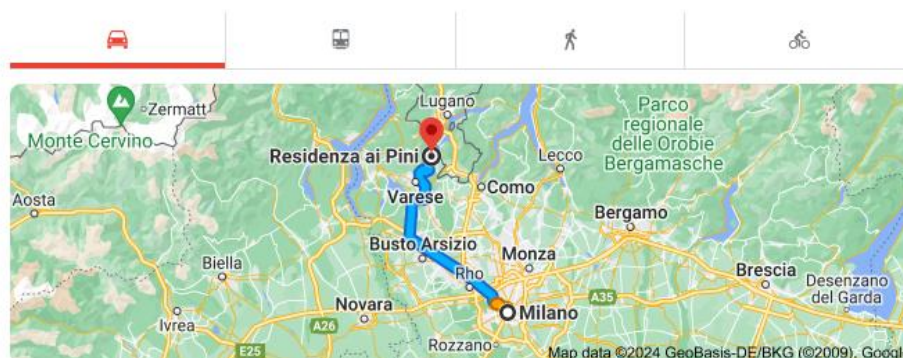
Zermatt
Monte Cervino
Lugano
Parco regionale delle Orobie Bergamasche
Residenza ai Pini
Lecco
Como
Varese
Aosta
Bergamo
Busto Arsizio
Monza
Biella
Rho
Brescia
Desenzano del Garda
Novara
A35
Milano
Ivrea
A26
E25
Rozzano
Map data ©2024 GeoBasis-DE/BKG (©2009), Googl